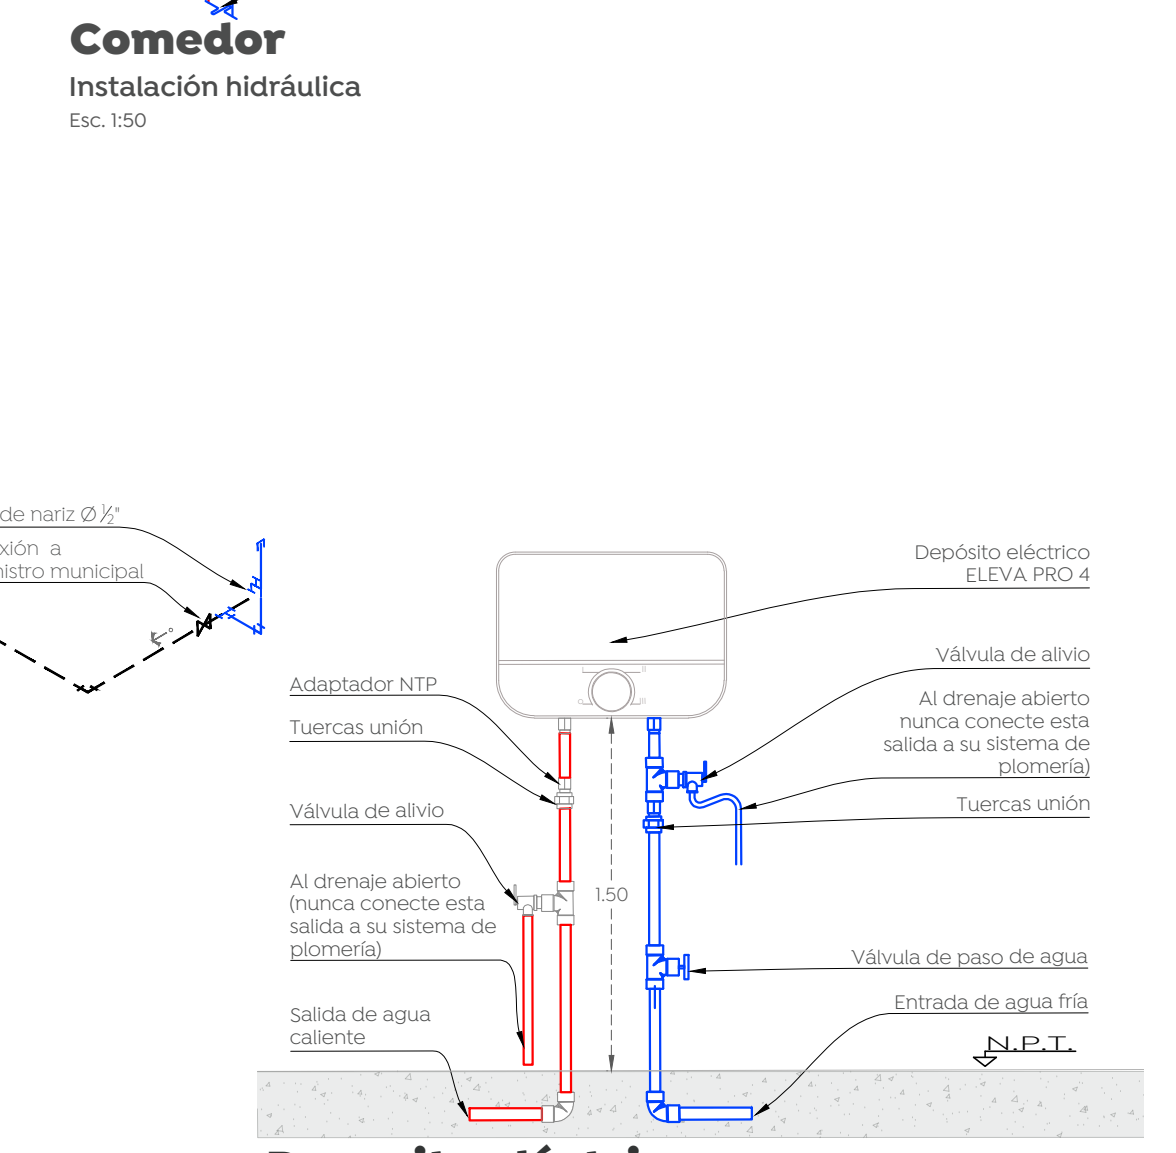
Comedor
Instalación hidráulica
Esc. 1:50

de nariz Ø ½"
xión a
istro municipal

Adaptador NTP
Tuercas unión
Válvula de alivio
Al drenaje abierto (nunca conecte esta salida a su sistema de plomería)
Salida de agua caliente

1.50

Depósito eléctrico ELEVA PRO 4
Válvula de alivio
Al drenaje abierto nunca conecte esta salida a su sistema de plomería)
Tuercas unión
Válvula de paso de agua
Entrada de agua fría
N.P.T.